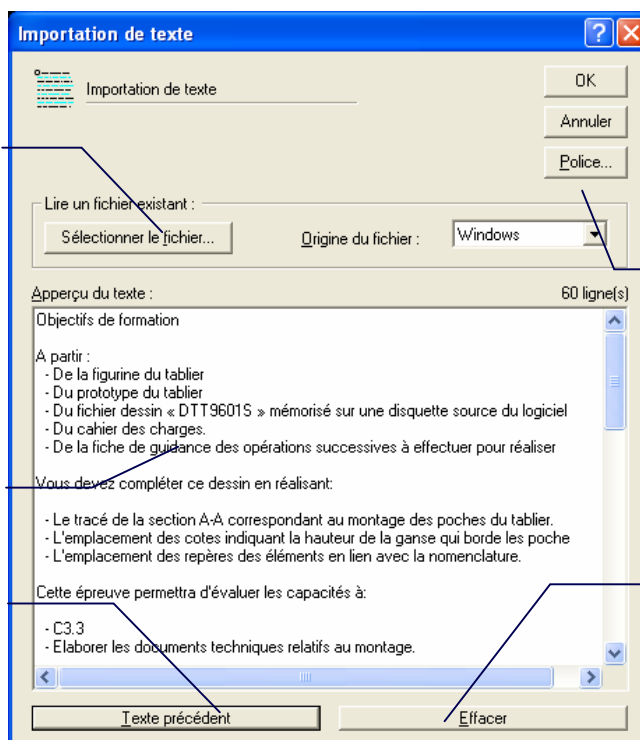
Importation de texte

Importation de texte

OK

Annuler

Police...

Lire un fichier existant :

Sélectionner le fichier...

Origine du fichier :

Windows

Apperçu du texte :

60 ligne(s)

Objectifs de formation

A partir :
- De la figurine du tablier
- Du prototype du tablier
- Du fichier dessin « DTT9601S » mémorisé sur une disquette source du logiciel
- Du cahier des charges.
- De la fiche de guidance des opérations successives à effectuer pour réaliser

Vous devez compléter ce dessin en réalisant:

- Le tracé de la section A-A correspondant au montage des poches du tablier.
- L'emplacement des cotes indiquant la hauteur de la ganse qui borde les poche
- L'emplacement des repères des éléments en lien avec la nomenclature.

Cette épreuve permettra d'évaluer les capacités à:

- C3.3
- Elaborer les documents techniques relatifs au montage.

Texte précédent

Effacer